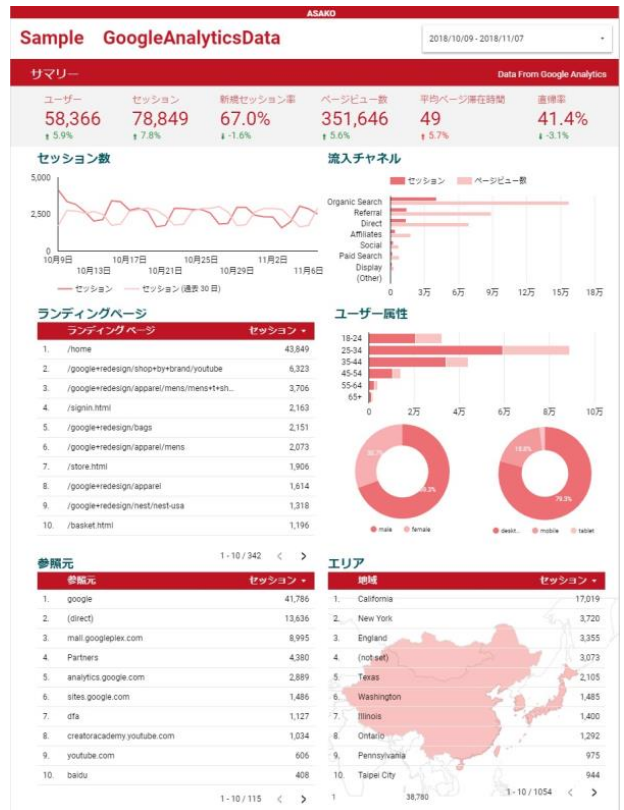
ASAKO

Sample GoogleAnalyticsData

2018/10/09 - 2018/11/07

サマリー

Data From Google Analytics

ユーザー
58,366
5.9%

セッション
78,849
7.8%

新規セッション率
67.0%
-1.6%

ページビュー数
351,646
5.6%

平均ページ滞在時間
49
5.7%

直帰率
41.4%
-3.1%

セッション数

5,000
2,500
0

10月9日 10月13日 10月17日 10月21日 10月25日 10月29日 11月2日 11月6日

セッション セッション (過去 30 日)

流入チャネル

セッション ページビュー数

Organic Search
Referral
Direct
Affiliates
Social
Paid Search
Display
(Other)

0 3万 6万 9万 12万 15万 18万

ランディングページ

| | ランディング ページ | セッション |
|---|---|---|
| 1. | /home | 43,849 |
| 2. | /google+redesign/shop+by+brand/youtube | 6,323 |
| 3. | /google+redesign/apparel/mens/mens+t+sh... | 3,706 |
| 4. | /signin.html | 2,163 |
| 5. | /google+redesign/bags | 2,151 |
| 6. | /google+redesign/apparel/mens | 2,073 |
| 7. | /store.html | 1,906 |
| 8. | /google+redesign/apparel | 1,614 |
| 9. | /google+redesign/nest/nest-usa | 1,318 |
| 10. | /basket.html | 1,196 |

1 - 10 / 342

ユーザー属性

18-24
25-34
35-44
45-54
55-64
65+

0 2万 4万 6万 8万 10万

30.7%
69.3%

male female

18.8%
79.3%

deskt... mobile tablet

参照元

| | 参照元 | セッション |
|---|---|---|
| 1. | google | 41,786 |
| 2. | (direct) | 13,636 |
| 3. | mall.googleplex.com | 8,995 |
| 4. | Partners | 4,380 |
| 5. | analytics.google.com | 2,889 |
| 6. | sites.google.com | 1,486 |
| 7. | dfa | 1,127 |
| 8. | creatoracademy.youtube.com | 1,034 |
| 9. | youtube.com | 606 |
| 10. | baidu | 408 |

1 - 10 / 115

エリア

| | 地域 | セッション |
|---|---|---|
| 1. | California | 17,019 |
| 2. | New York | 3,720 |
| 3. | England | 3,355 |
| 4. | (not set) | 3,073 |
| 5. | Texas | 2,105 |
| 6. | Washington | 1,485 |
| 7. | Illinois | 1,400 |
| 8. | Ontario | 1,292 |
| 9. | Pennsylvania | 975 |
| 10. | Taipei City | 944 |

1 38,780

1 - 10 / 1054